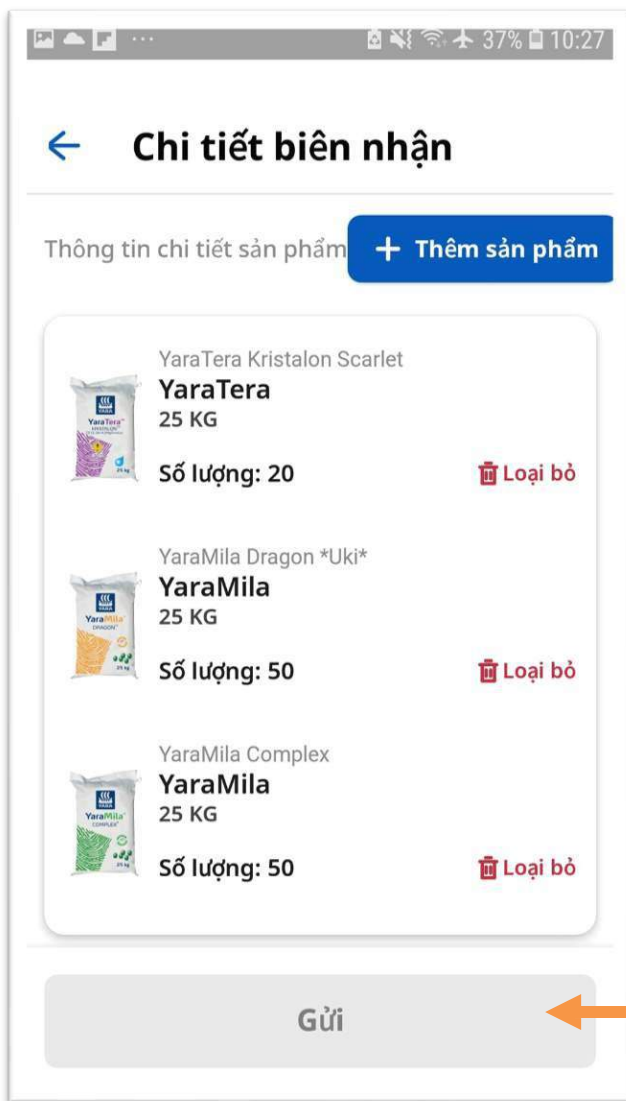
37% 10:27

Chi tiết biên nhận

Thông tin chi tiết sản phẩm

+ Thêm sản phẩm

YaraTera Kristalon Scarlet
YaraTera
25 KG
Số lượng: 20
Loại bỏ

YaraMila Dragon *Uki*
YaraMila
25 KG
Số lượng: 50
Loại bỏ

YaraMila Complex
YaraMila
25 KG
Số lượng: 50
Loại bỏ

Gửi